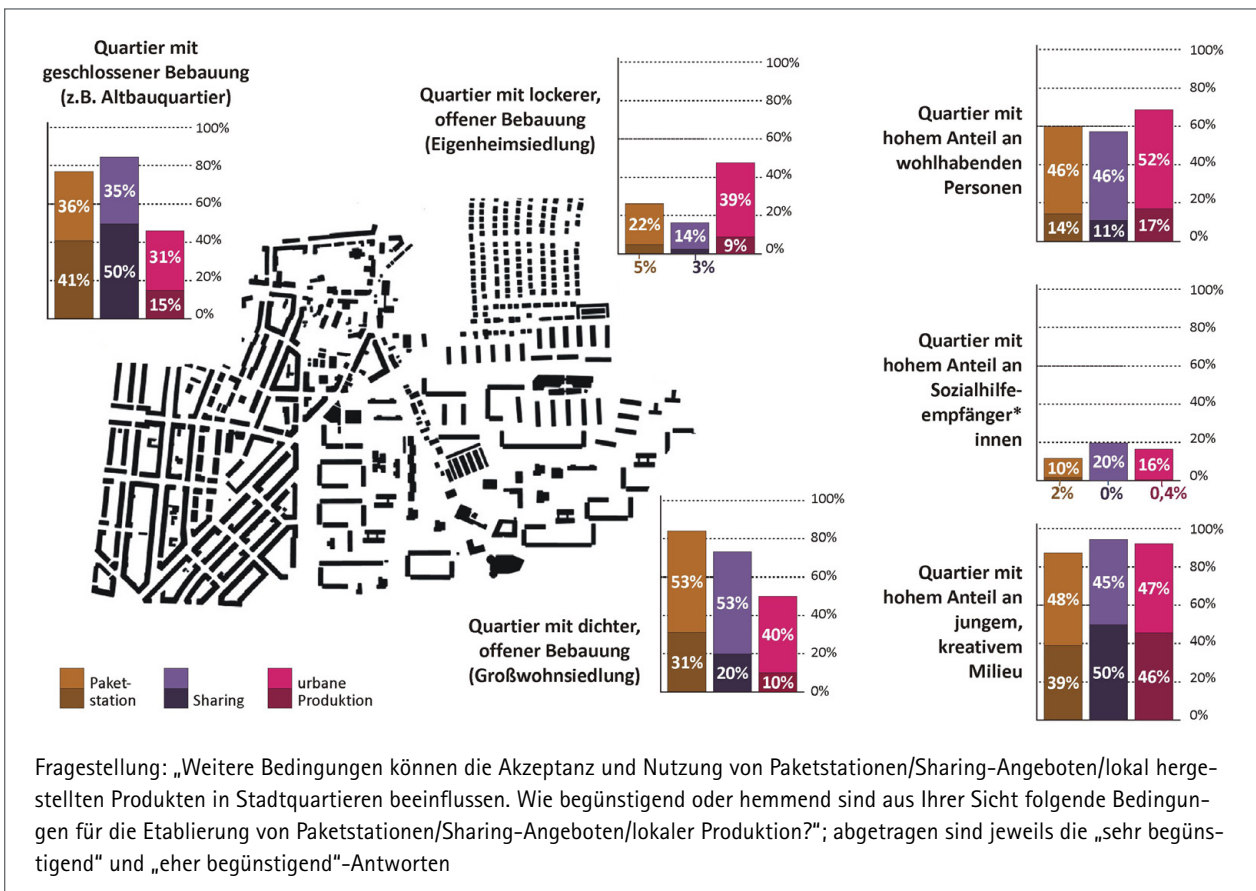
Quartier mit geschlossener Bebauung (z.B. Altbauquartier)

100%
80%
60%
40%
20%
0%

36%
41%
35%
50%
31%
15%

Quartier mit lockerer, offener Bebauung (Eigenheimsiedlung)

100%
80%
60%
40%
20%
0%

22%
5%
14%
3%
39%
9%

Quartier mit hohem Anteil an wohlhabenden Personen

100%
80%
60%
40%
20%
0%

46%
14%
46%
11%
52%
17%

Quartier mit hohem Anteil an Sozialhilfeempfänger*innen

100%
80%
60%
40%
20%
0%

10%
2%
20%
0%
16%
0,4%

Quartier mit dichter, offener Bebauung (Großwohnsiedlung)

100%
80%
60%
40%
20%
0%

53%
31%
53%
20%
40%
10%

Quartier mit hohem Anteil an jungem, kreativem Milieu

100%
80%
60%
40%
20%
0%

48%
39%
45%
50%
47%
46%

Paketstation
Sharing
urbane Produktion

Fragestellung: „Weitere Bedingungen können die Akzeptanz und Nutzung von Paketstationen/Sharing-Angeboten/lokal hergestellten Produkten in Stadtquartieren beeinflussen. Wie begünstigend oder hemmend sind aus Ihrer Sicht folgende Bedingungen für die Etablierung von Paketstationen/Sharing-Angeboten/lokaler Produktion?"; abgetragen sind jeweils die „sehr begünstigend" und „eher begünstigend"-Antworten